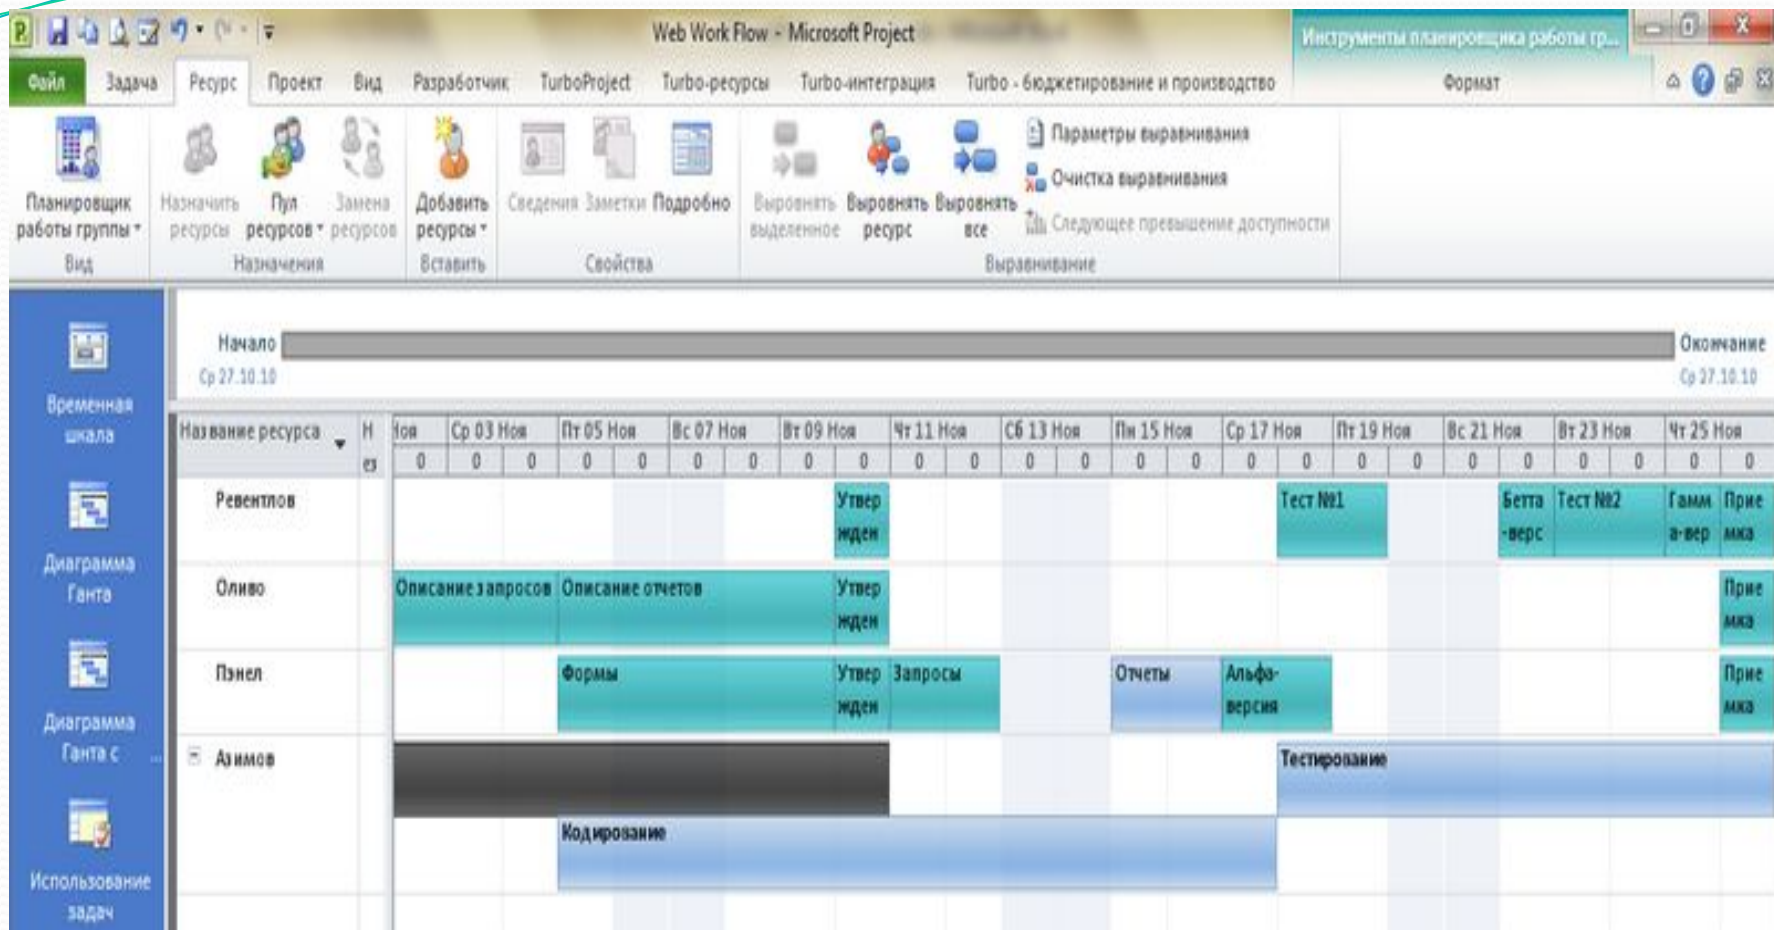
Web Work Flow - Microsoft Project

Инструменты планировщика работы гр...

Файл Задача Ресурс Проект Вид Разработчик TurboProject Turbo-ресурсы Turbo-интеграция Turbo - бюджетирование и производство Формат

Планировщик работы группы
Вид

Назначить ресурсы
Пул ресурсов
Замена ресурсов
Назначения

Добавить ресурсы
Вставить

Сведения Заметки Подробно
Свойства

Выровнять выделенное
Выровнять ресурс
Выровнять все
Параметры выравнивания
Очистка выравнивания
Следующее превышение доступности
Выравнивание

Временная шкала
Диаграмма Ганта
Диаграмма Ганта с ...
Использование задач

Начало
Ср 27.10.10
Окончание
Ср 27.10.10

| Название ресурса | Н | Ноя | Ср 03 Ноя | Пт 05 Ноя | Вс 07 Ноя | Вт 09 Ноя | Чт 11 Ноя | Сб 13 Ноя | Пн 15 Ноя | Ср 17 Ноя | Пт 19 Ноя | Вс 21 Ноя | Вт 23 Ноя | Чт 25 Ноя |
|---|---|---|---|---|---|---|---|---|---|---|---|---|---|---|
| | | 0 | 0 0 | 0 0 | 0 0 | 0 0 | 0 0 | 0 0 | 0 0 | 0 0 | 0 0 | 0 0 | 0 0 | 0 0 |
| Ревентлов | | | | | | Утвер ждени | | | | Тест №1 | | Бетта -верс | Тест №2 | Гамм а-вер Прие мка |
| Оливо | | Описание запросов | | Описание отчетов | | Утвер ждени | | | | | | | | Прие мка |
| Пэнел | | | | Формы | | Утвер ждени | Запросы | | Отчеты | Альфа-версия | | | | Прие мка |
| Азимов | | | | | | | | | | Тестирование | | | | |
| | | | | Кодирование | | | | | | | | | | |